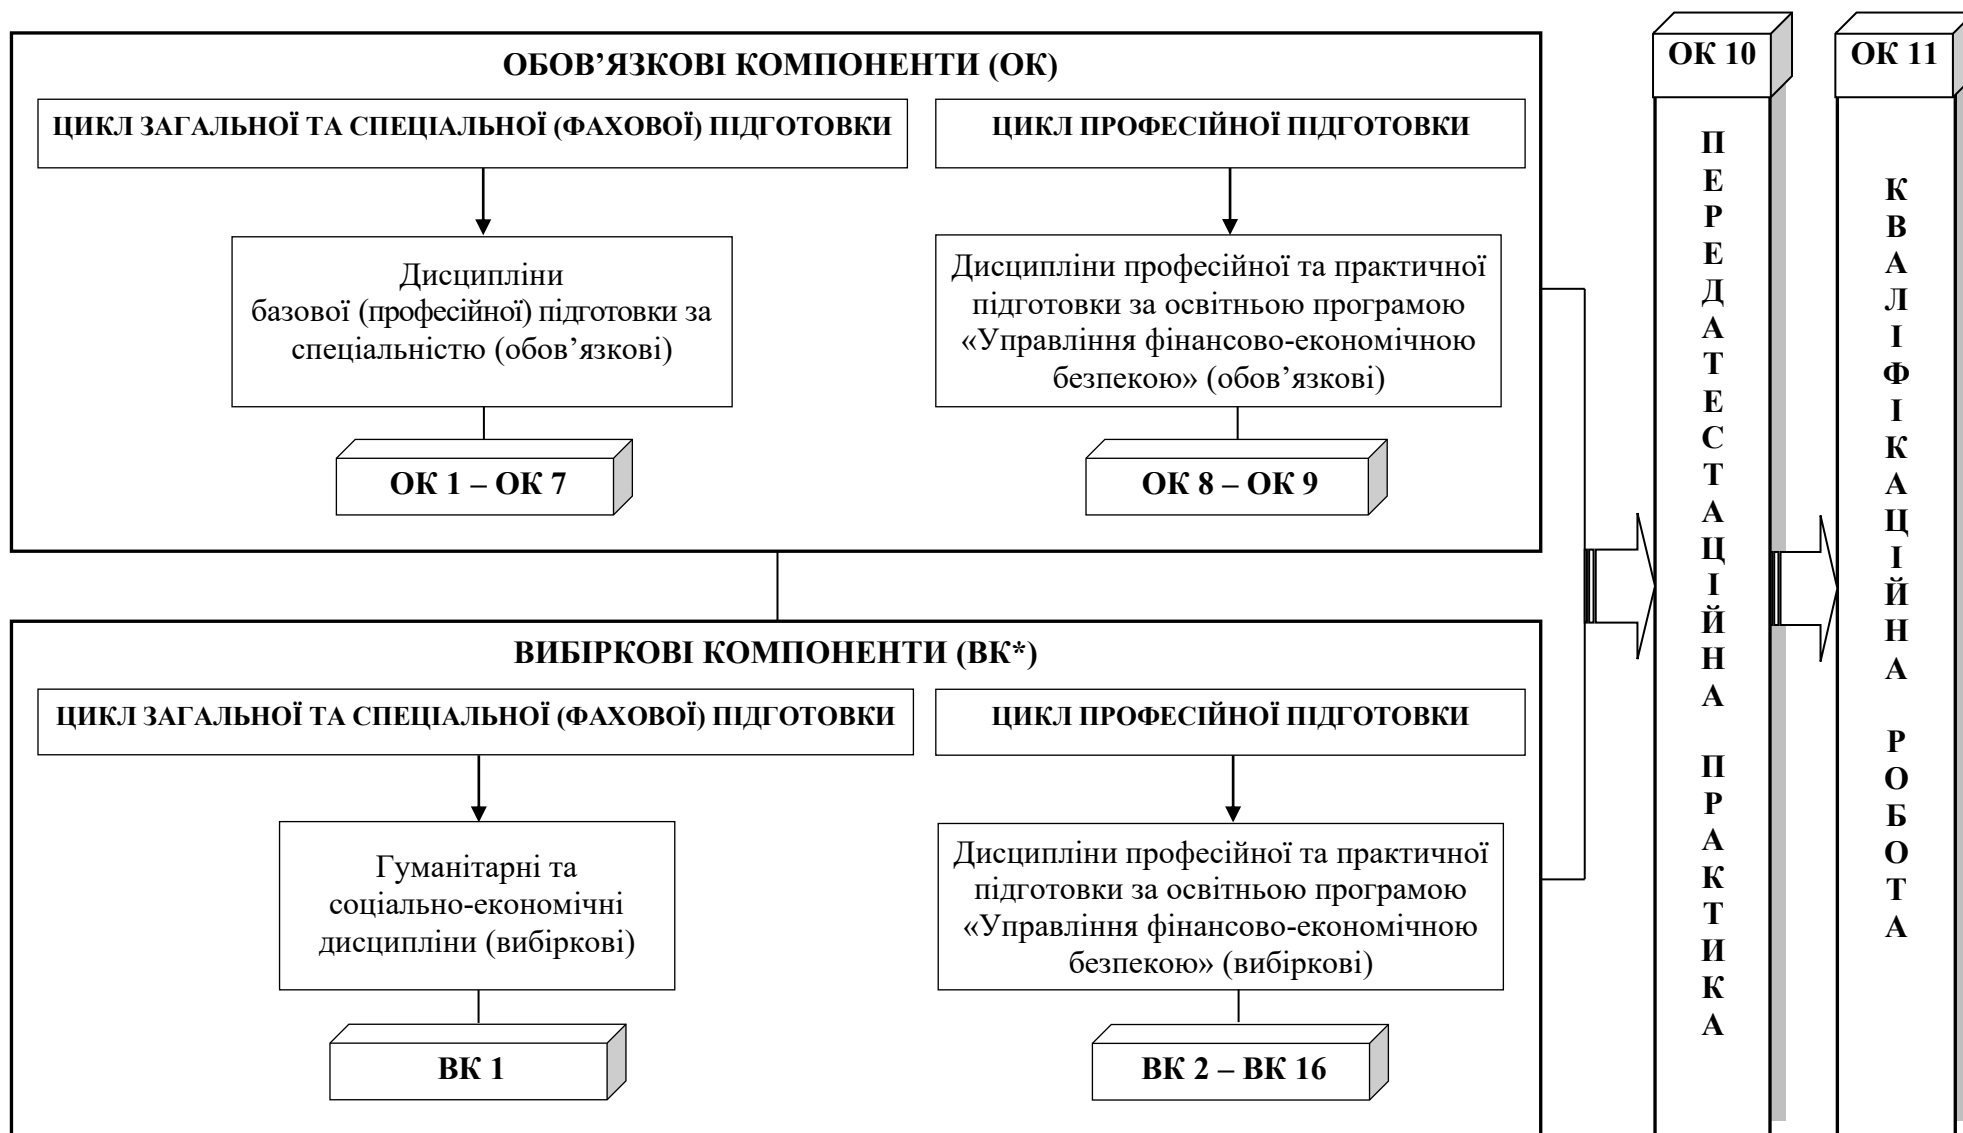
ОБОВ'ЯЗКОВІ КОМПОНЕНТИ (ОК)

ЦИКЛ ЗАГАЛЬНОЇ ТА СПЕЦІАЛЬНОЇ (ФАХОВОЇ) ПІДГОТОВКИ

ЦИКЛ ПРОФЕСІЙНОЇ ПІДГОТОВКИ

Дисципліни базової (професійної) підготовки за спеціальністю (обов'язкові)

Дисципліни професійної та практичної підготовки за освітньою програмою «Управління фінансово-економічною безпекою» (обов'язкові)

ОК 1 – ОК 7

ОК 8 – ОК 9

ВИБІРКОВІ КОМПОНЕНТИ (ВК*)

ЦИКЛ ЗАГАЛЬНОЇ ТА СПЕЦІАЛЬНОЇ (ФАХОВОЇ) ПІДГОТОВКИ

ЦИКЛ ПРОФЕСІЙНОЇ ПІДГОТОВКИ

Гуманітарні та соціально-економічні дисципліни (вибіркові)

Дисципліни професійної та практичної підготовки за освітньою програмою «Управління фінансово-економічною безпекою» (вибіркові)

ВК 1

ВК 2 – ВК 16

ОК 10

ПЕРЕДАТЕСТАЦІЙНА ПРАКТИКА

ОК 11

КВАЛІФІКАЦІЙНА РОБОТА